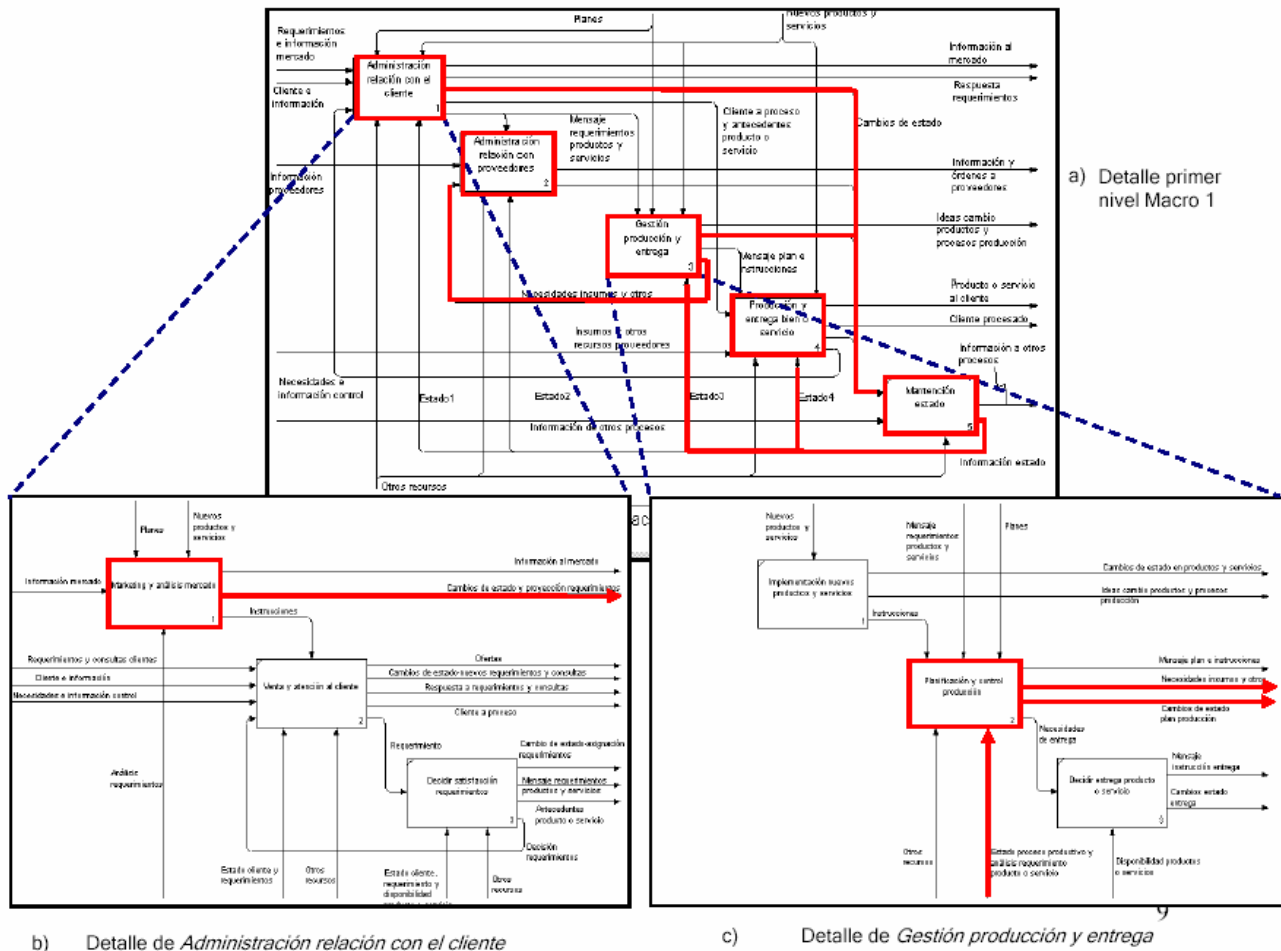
Planes

Nuevos productos y servicios

Requerimientos e información mercado

Administración relación con el cliente 1

Información al mercado

Respuesta requerimientos

Cliente e información

Mensaje requerimientos productos y servicios

Cliente a proceso y antecedentes producto o servicio

Cambios de estado

Administración relación con proveedores 2

Información y órdenes a proveedores

Información proveedores

Gestión producción y entrega 3

Ideas cambio productos y procesos producción

Mensaje plan e instrucciones

Necesidades insumos y otros

Producción y entrega bien o servicio 4

Producto o servicio al cliente

Cliente procesado

Insumos y otros recursos proveedores

Información a otros procesos

Necesidades e información control

Estado1

Estado2

Estado3

Estado4

Mantención estado 5

Información de otros procesos

Información estado

Otros recursos

a) Detalle primer nivel Macro 1

Planes

Nuevos productos y servicios

Información mercado

Marketing y análisis mercado 1

Información al mercado

Cambios de estado y proyección requerimientos

Instrucciones

Requerimientos y consultas clientes

Cliente e información

Necesidades e información control

Venta y atención al cliente 2

Ofertas

Cambios de estado-nuevos requerimientos y consultas

Respuesta a requerimientos y consultas

Cliente a proceso

Requerimiento

Análisis requerimientos

Decidir satisfacción requerimientos 3

Cambio de estado-asignación requerimientos

Mensaje requerimientos productos y servicios

Antecedentes producto o servicio

Decisión requerimientos

Estado cliente y requerimientos

Otros recursos

Estado cliente, requerimiento y disponibilidad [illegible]

Otros recursos

Nuevos productos y servicios

Mensaje requerimientos productos y servicios

Planes

Implementación nuevos productos y servicios 1

Cambios de estado en productos y servicios

Ideas cambio productos y procesos producción

Instrucciones

Planificación y control producción 2

Mensaje plan e instrucciones

Necesidades insumos y otros

Cambios de estado plan producción

Necesidades de entrega

Decidir entrega producto o servicio 3

Mensaje instrucción entrega

Cambios estado entrega

Otros recursos

Estado proceso productivo y análisis requerimiento producto o servicio

Disponibilidad productos o servicios

9

b) Detalle de Administración relación con el cliente

c) Detalle de Gestión producción y entrega